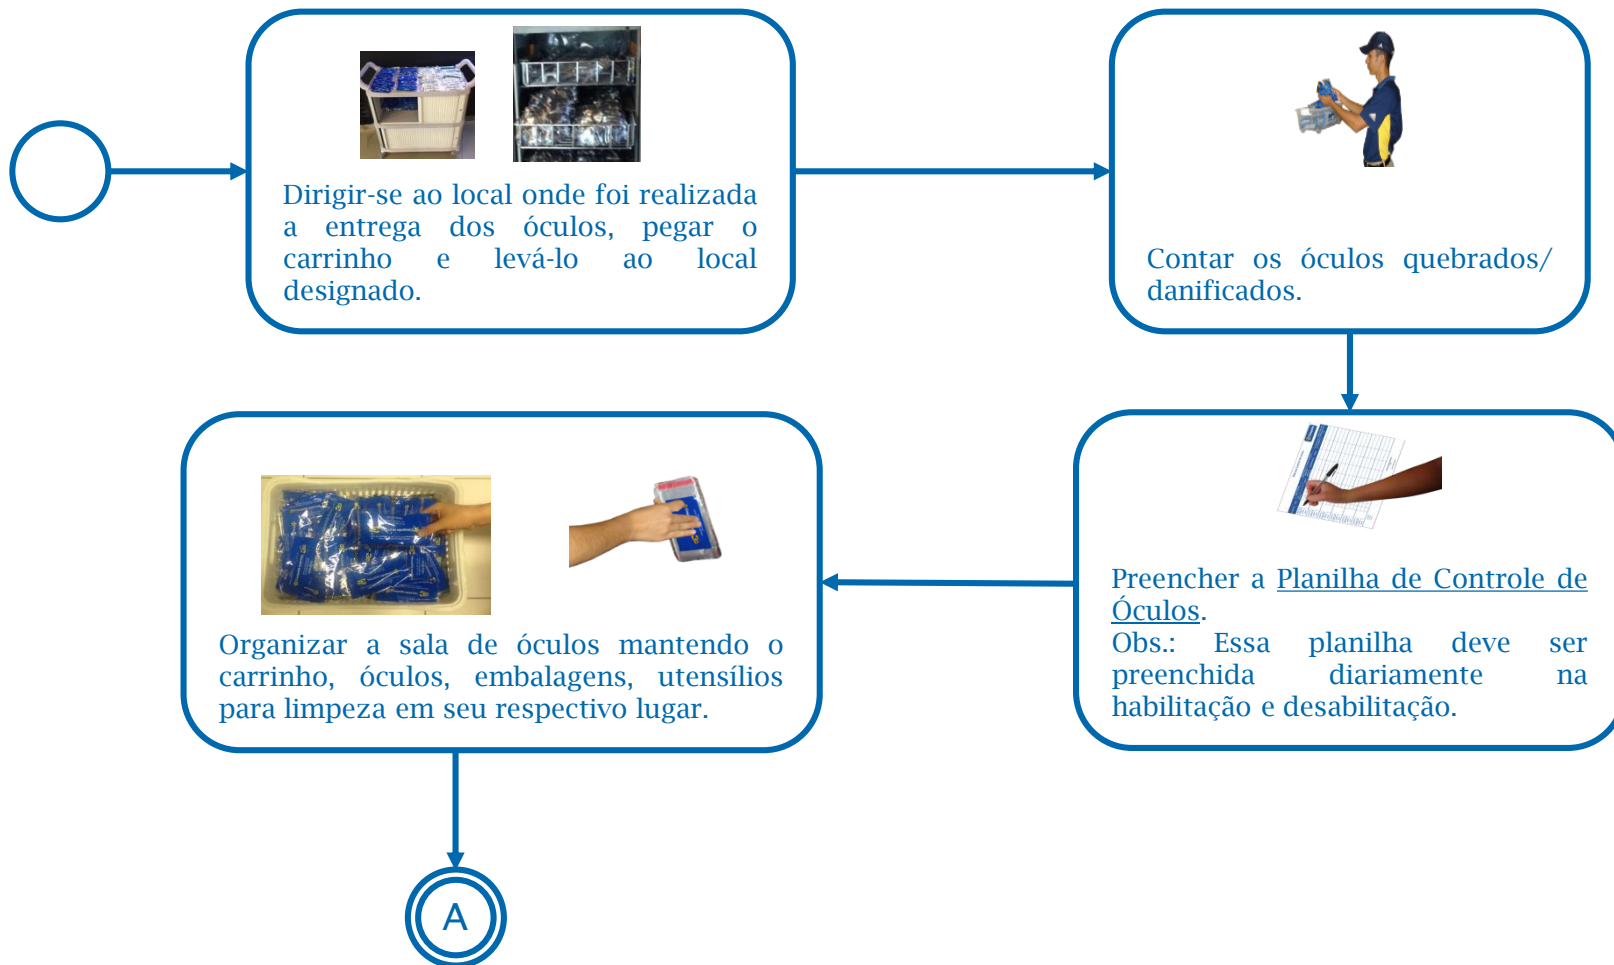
Dirigir-se ao local onde foi realizada a entrega dos óculos, pegar o carrinho e levá-lo ao local designado.

Contar os óculos quebrados/ danificados.

Preencher a Planilha de Controle de Óculos.
Obs.: Essa planilha deve ser preenchida diariamente na habilitação e desabilitação.

Organizar a sala de óculos mantendo o carrinho, óculos, embalagens, utensílios para limpeza em seu respectivo lugar.

A